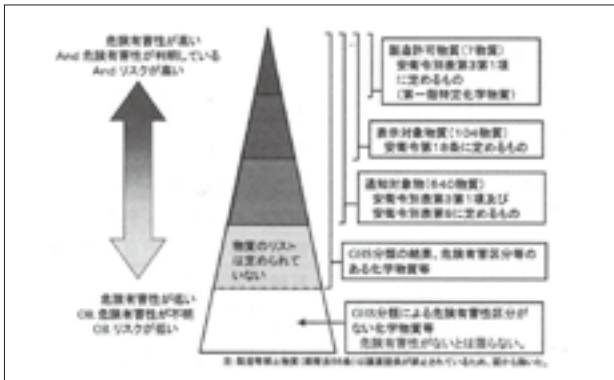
危険有害性が高い
And 危険有害性が判明している
And リスクが高い

危険有害性が低い
OR 危険有害性が不明
OR リスクが低い

製造許可物質（7物質）
安衛令別表第3第1項に定めるもの
（第一類特定化学物質）

表示対象物質（104物質）
安衛令第18条に定めるもの

通知対象物（640物質）
安衛令別表第3第1項及び安衛令別表第9に定めるもの

物質のリストは定められていない

GHS分類の結果、危険有害性区分等のある化学物質等

GHS分類による危険有害性区分がない化学物質等
危険有害性がないとは限らない。

※ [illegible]